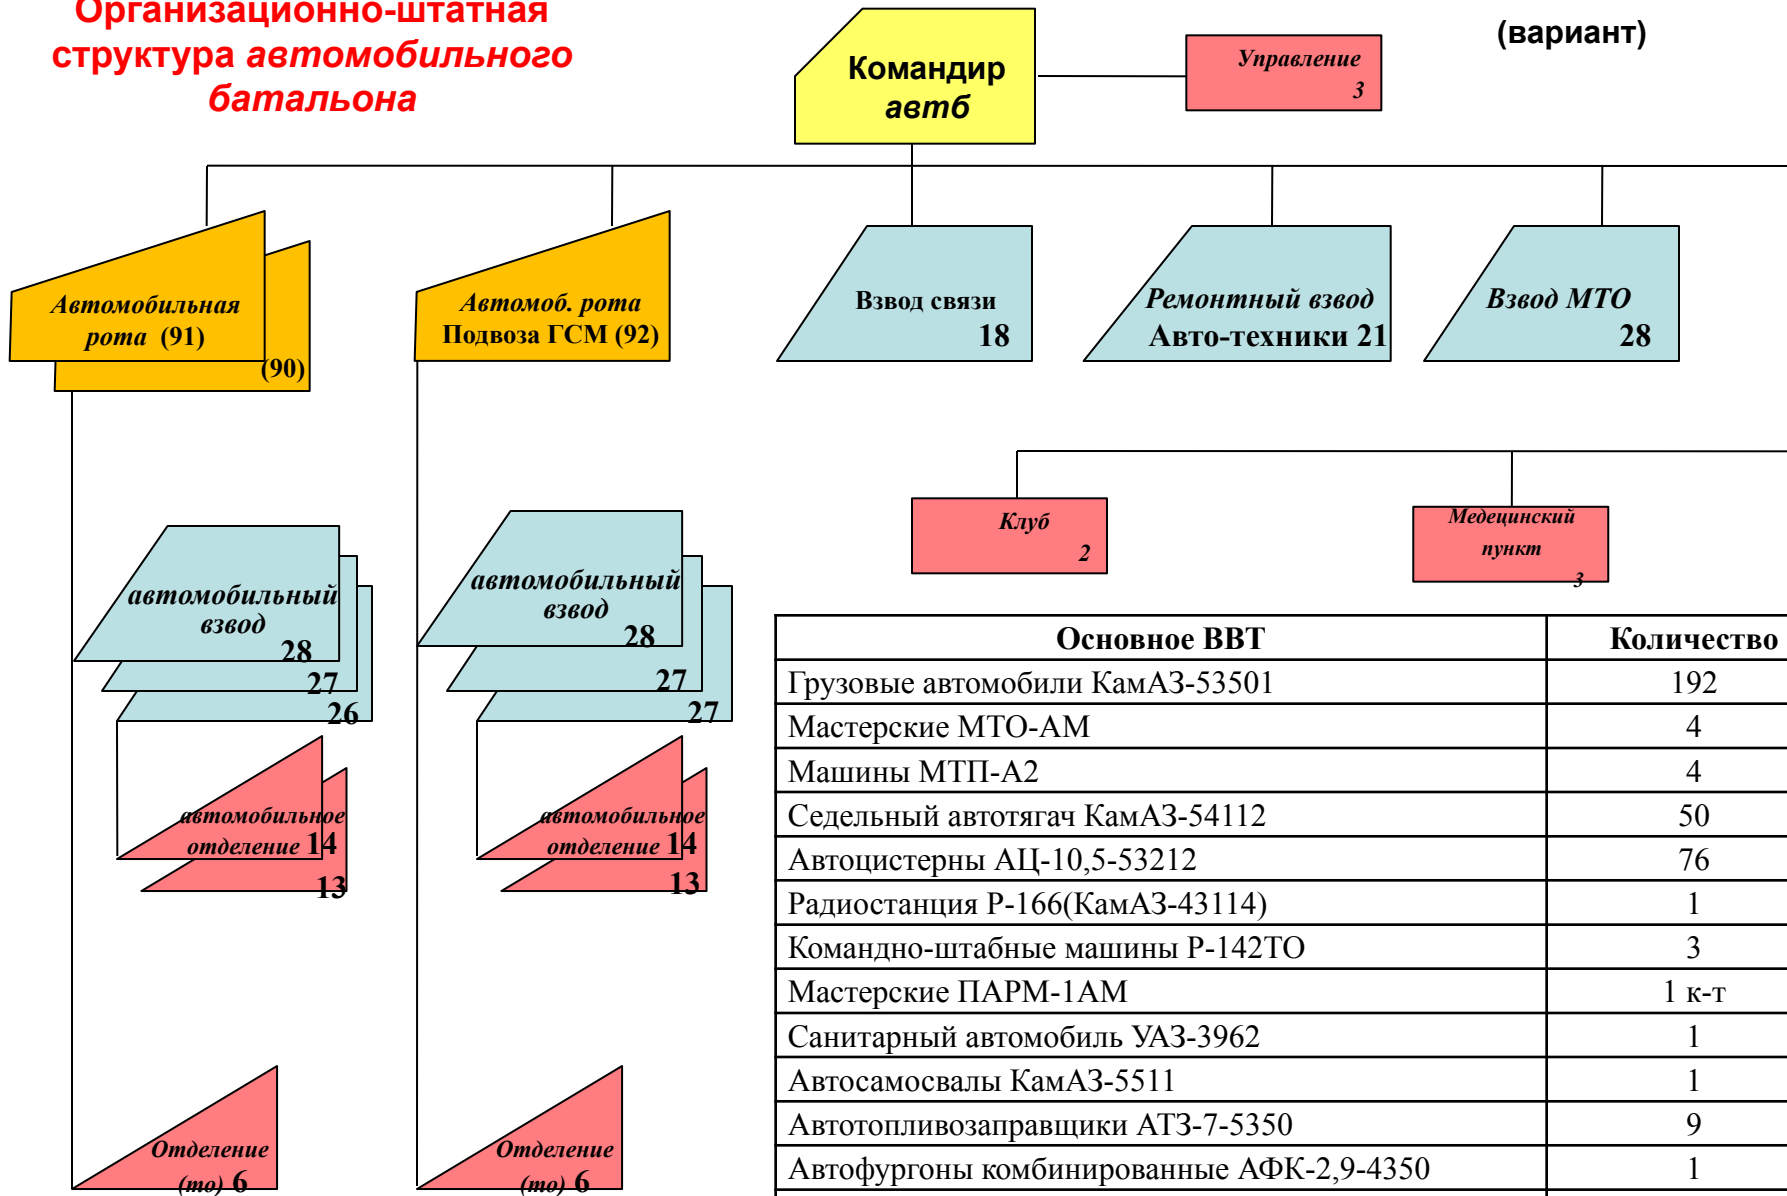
Организационно-штатная структура автомобильного батальона

(вариант)

Командир автб

Управление 3

Автомобильная рота (91)

(90)

Автомоб. рота Подвоза ГСМ (92)

Взвод связи 18

Ремонтный взвод Авто-техники 21

Взвод МТО 28

Клуб 2

Медецинский пункт 3

автомобильный взвод 28

27

26

автомобильный взвод 28

27

27

автомобильное отделение 14

13

автомобильное отделение 14

13

Отделение (то) 6

Отделение (то) 6

| Основное ВВТ | Количество |
|---|---|
| Грузовые автомобили КамАЗ-53501 | 192 |
| Мастерские МТО-АМ | 4 |
| Машины МТП-А2 | 4 |
| Седельный автотягач КамАЗ-54112 | 50 |
| Автоцистерны АЦ-10,5-53212 | 76 |
| Радиостанция Р-166(КамАЗ-43114) | 1 |
| Командно-штабные машины Р-142ТО | 3 |
| Мастерские ПАРМ-1АМ | 1 к-т |
| Санитарный автомобиль УАЗ-3962 | 1 |
| Автосамосвалы КамАЗ-5511 | 1 |
| Автотопливозаправщики АТЗ-7-5350 | 9 |
| Автофургоны комбинированные АФК-2,9-4350 | 1 |